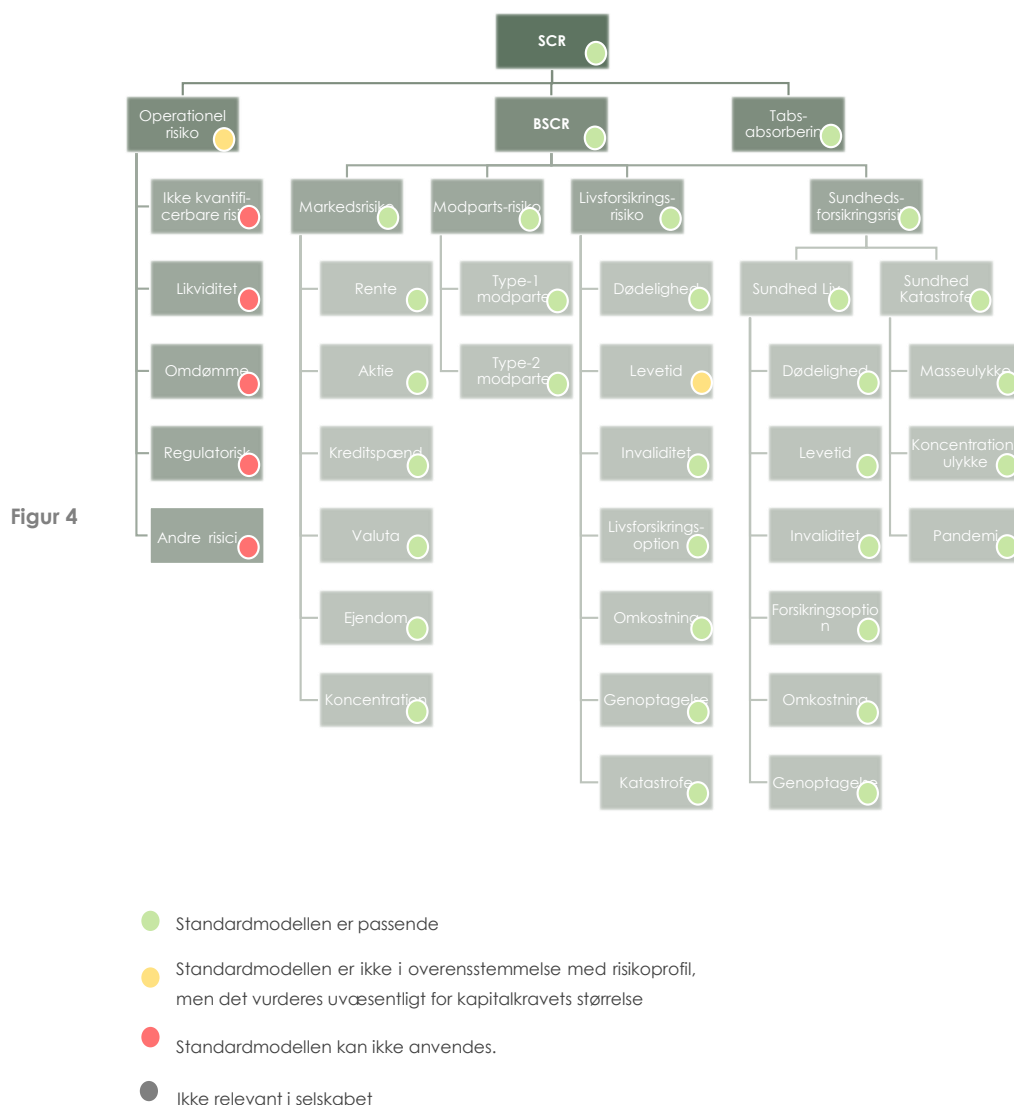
SCR

Operationel risiko

BSCR

Tabs-absorbering

Ikke kvantificerbare risi

Likviditet

Omdømme

Regulatorisk

Andre risici

Markedsrisiko

Rente

Aktie

Kreditspænd

Valuta

Ejendom

Koncentration

Modparts-risiko

Type-1 modparter

Type-2 modparter

Livsforsikrings-risiko

Dødelighed

Levetid

Invaliditet

Livsforsikrings-option

Omkostning

Genoptagelse

Katastrofe

Sundheds-forsikringsrisi

Sundhed Liv

Dødelighed

Levetid

Invaliditet

Forsikringsoption

Omkostning

Genoptagelse

Sundhed Katastrofe

Masseulykke

Koncentration ulykke

Pandemi

Figur 4

Standardmodellen er passende

Standardmodellen er ikke i overensstemmelse med risikoprofil, men det vurderes uvæsentligt for kapitalkravets størrelse

Standardmodellen kan ikke anvendes.

Ikke relevant i selskabet